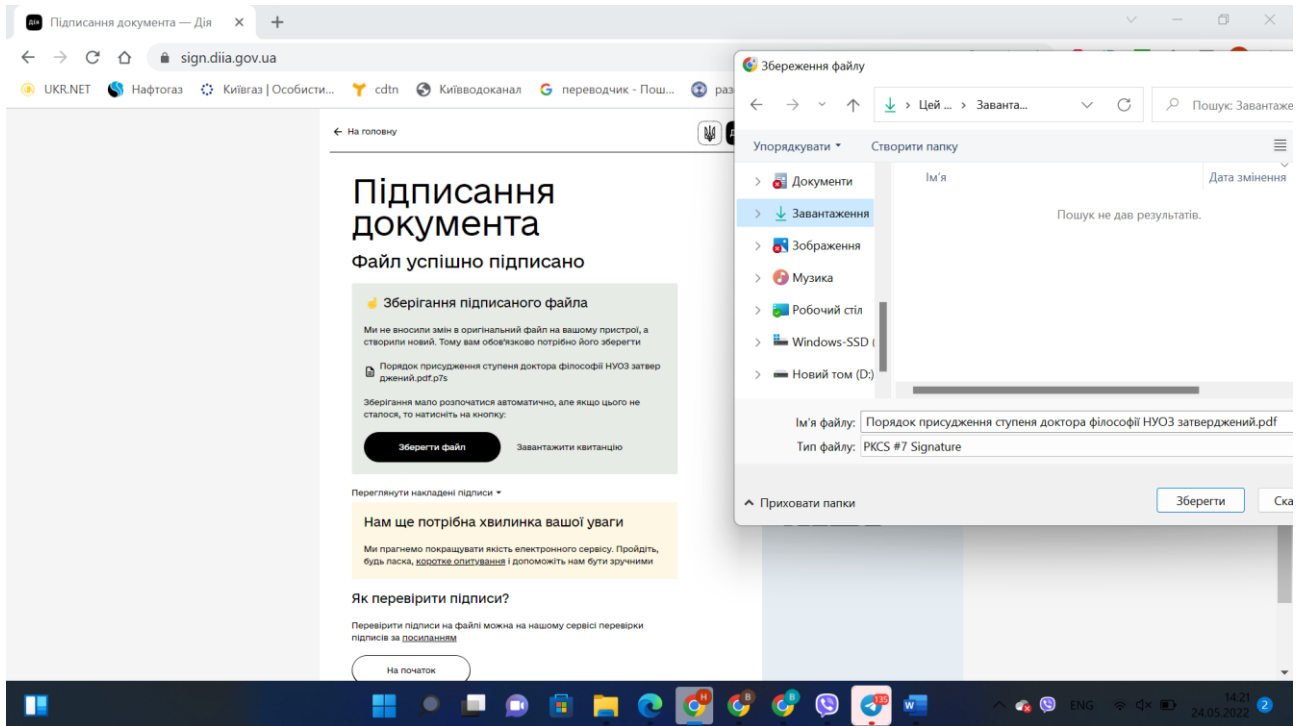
Дія Підписання документа — Дія ×
sign.diia.gov.ua
UKR.NET Нафтогаз Київгаз | Особисти... cdtn Київводоканал переводчик - Пош... раз

← На головну

Підписання документа

Файл успішно підписано

Зберігання підписаного файла

Ми не вносили змін в оригінальний файл на вашому пристрої, а створили новий. Тому вам обов'язково потрібно його зберегти

Порядок присудження ступеня доктора філософії НУОЗ затверджений.pdf.p7s

Зберігання мало розпочатися автоматично, але якщо цього не сталося, то натисніть на кнопку:

Зберегти файл
Завантажити квитанцію

Переглянути накладені підписи

Нам ще потрібна хвилинка вашої уваги

Ми прагнемо покращувати якість електронного сервісу. Пройдіть, будь ласка, коротке опитування і допоможіть нам бути зручними

Як перевірити підписи?

Перевірити підписи на файлі можна на нашому сервісі перевірки підписів за посиланням

На початок

Збереження файлу
Цей ... › Заванта...
Пошук: Завантаже
Упорядкувати
Створити папку
Документи
Завантаження
Зображення
Музика
Робочий стіл
Windows-SSD (
Новий том (D:)
Ім'я
Дата змінення
Пошук не дав результатів.
Ім'я файлу: Порядок присудження ступеня доктора філософії НУОЗ затверджений.pdf
Тип файлу: PKCS #7 Signature
Приховати папки
Зберегти
Ска

ENG
14:21
24.05.2022
2